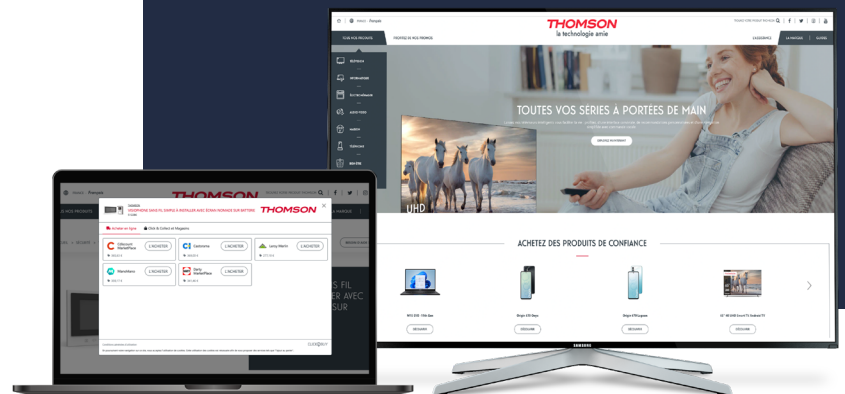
THOMSON
la technologie amie

VOS PRODUITS
TOUTES VOS SERIES A PORTEES DE MAIN
UHD
ACHETEZ DES PRODUITS DE CONFIANCE
DÉCOUVRIR
DÉCOUVRIR
DÉCOUVRIR
DÉCOUVRIR
SAMSUNG

Français
THOMSON
THOMSON
Achetez en ligne
Click & Collect en Magasins
Cdiscount MarketPlace
L'ACHETER
Electrodepot
L'ACHETER
Leroy Merlin
L'ACHETER
ManoMano
L'ACHETER
Darty MarketPlace
L'ACHETER
FIL
ER AVEC
SUR